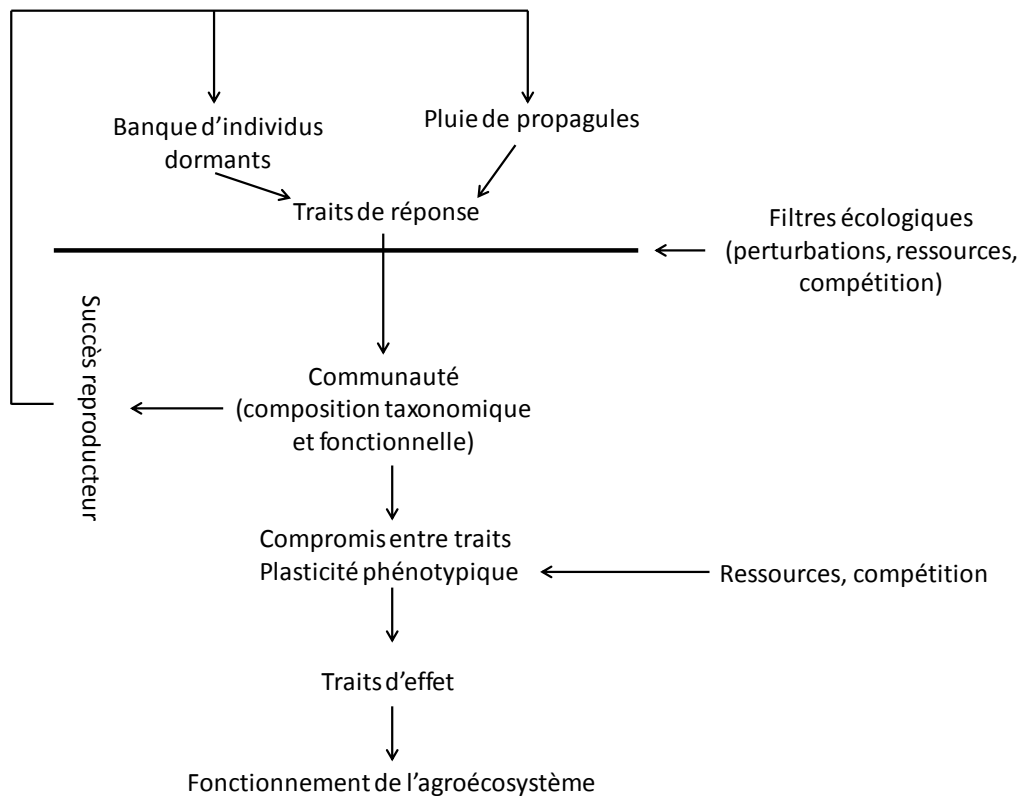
Banque d'individus dormants

Pluie de propagules

Traits de réponse

Filtres écologiques (perturbations, ressources, compétition)

Succès reproducteur

Communauté (composition taxonomique et fonctionnelle)

Compromis entre traits
Plasticité phénotypique

Ressources, compétition

Traits d'effet

Fonctionnement de l'agroécosystème